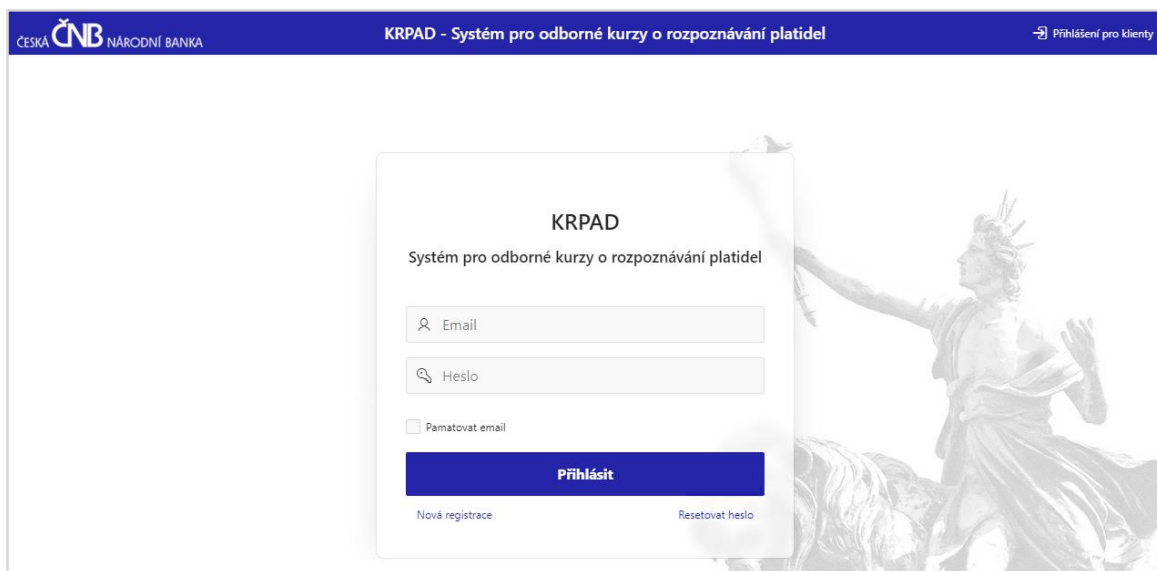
ČESKÁ ČNB NÁRODNÍ BANKA

KRPAD - Systém pro odborné kurzy o rozpoznávání platidel

Přihlášení pro klienty

KRPAD

Systém pro odborné kurzy o rozpoznávání platidel

Email

Heslo

Pamatovat email

Přihlásit

Nová registrace

Resetovat heslo